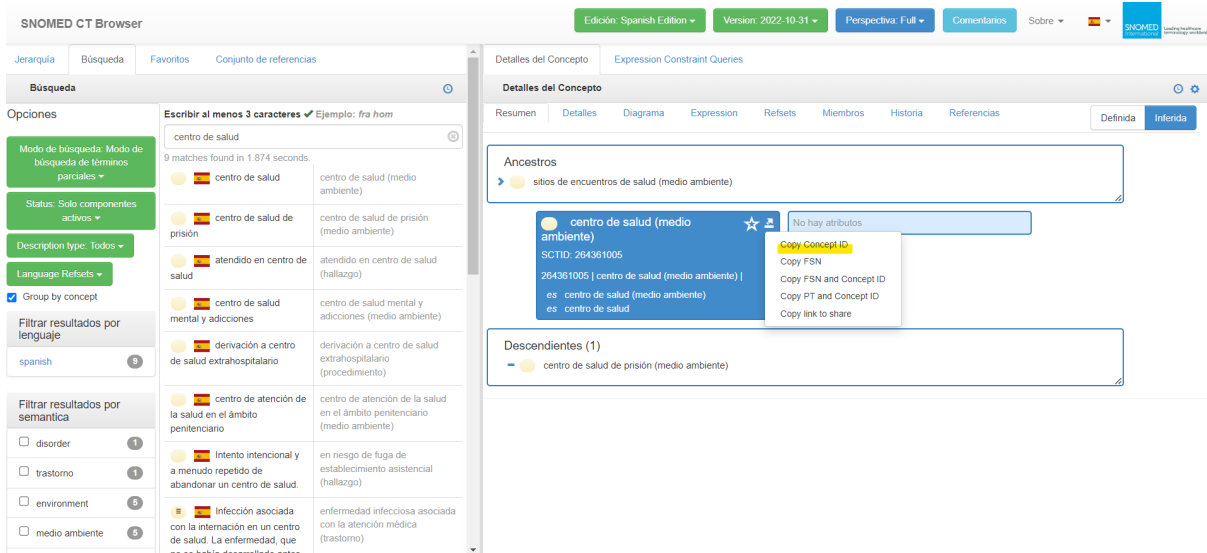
SNOMED CT Browser

Edición: Spanish Edition ▾ Version: 2022-10-31 ▾ Perspectiva: Full ▾ Comentarios Sobre ▾

SNOMED International Leading healthcare terminology worldwide

Jerarquía Búsqueda Favoritos Conjunto de referencias

Búsqueda

Opciones

Modo de búsqueda: Modo de búsqueda de términos parciales ▾

Status: Solo componentes activos ▾

Description type: Todos ▾

Language Refsets ▾

Group by concept

Filtrar resultados por lenguaje

spanish 9

Filtrar resultados por semantica

disorder 1

trastorno 1

environment 5

medio ambiente 5

Escribir al menos 3 caracteres ✔ Ejemplo: fra hom

centro de salud

9 matches found in 1.874 seconds.

| | |
|---|---|
| centro de salud | centro de salud (medio ambiente) |
| centro de salud de prisión | centro de salud de prisión (medio ambiente) |
| atendido en centro de salud | atendido en centro de salud (hallazgo) |
| centro de salud mental y adicciones | centro de salud mental y adicciones (medio ambiente) |
| derivación a centro de salud extrahospitalario | derivación a centro de salud extrahospitalario (procedimiento) |
| centro de atención de la salud en el ámbito penitenciario | centro de atención de la salud en el ámbito penitenciario (medio ambiente) |
| Intento intencional y a menudo repetido de abandonar un centro de salud. | en riesgo de fuga de establecimiento asistencial (hallazgo) |
| Infección asociada con la internación en un centro de salud. La enfermedad, que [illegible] | enfermedad infecciosa asociada con la atención médica (trastorno) |

Detalles del Concepto Expression Constraint Queries

Detalles del Concepto

Resumen Detalles Diagrama Expression Refsets Miembros Historia Referencias Definida Inferida

Ancestros

sitios de encuentros de salud (medio ambiente)

centro de salud (medio ambiente)

SCTID: 264361005

264361005 | centro de salud (medio ambiente) |

es centro de salud (medio ambiente)

es centro de salud

No hay atributos

Copy Concept ID
Copy FSN
Copy FSN and Concept ID
Copy PT and Concept ID
Copy link to share

Descendientes (1)

centro de salud de prisión (medio ambiente)